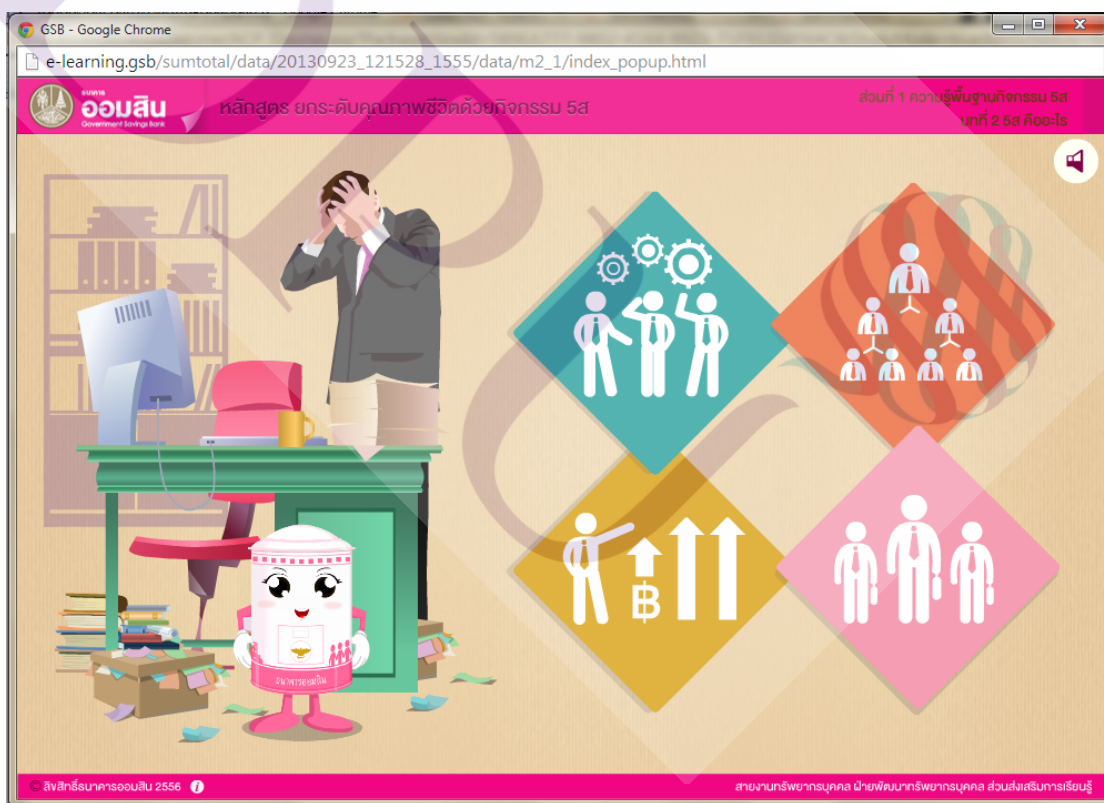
GSB - Google Chrome

e-learning.gsb/sumtotal/data/20130923_121528_1555/data/m2_1/index_popup.html

ธนาคาร ออมสิน Government Savings Bank

หลักสูตร ยกระดับคุณภาพชีวิตด้วยกิจกรรม 5ส

ส่วนที่ 1 ความรู้พื้นฐานกิจกรรม 5ส
บทที่ 2 5ส คืออะไร

ธนาคารออมสิน

© ลิขสิทธิ์ธนาคารออมสิน 2556

สายงานทรัพยากรบุคคล ฝ่ายพัฒนาทรัพยากรบุคคล ส่วนส่งเสริมการเรียนรู้